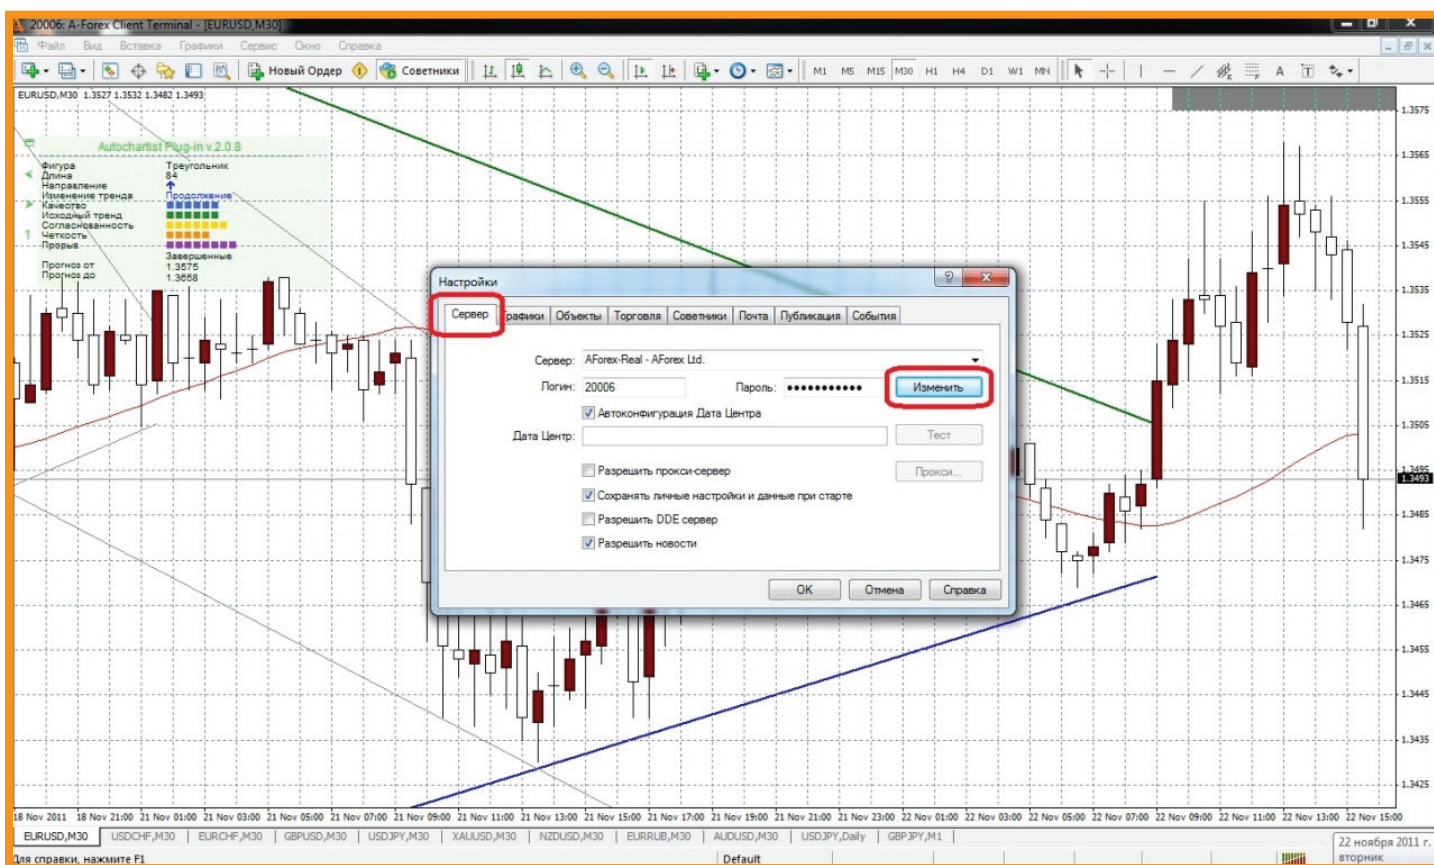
20006: A-Forex Client Terminal - [EURUSD,M30]

Файл Вид Вставка Графики Сервис Окно Справка

Новый Ордер Советники M1 M5 M15 M30 H1 H4 D1 W1 MN

EURUSD,M30 1.3527 1.3532 1.3482 1.3493

Autochartist Plug-in v.2.0.8

Фигура Треугольник
Длина 84
Направление
Изменение тренда Продолжение
Качество
Исходный тренд
Согласованность
Четкость
Прорыв
Завершенные
Прогноз от 1.3575
Прогноз до 1.3658

Настройки

Сервер | Графики | Объекты | Торговля | Советники | Почта | Публикация | События

Сервер: AForex-Real - AForex Ltd.
Логин: 20006 Пароль: ●●●●●●●●●●● Изменить
Автоконфигурация Дата Центра
Дата Центр: Тест
Разрешить прокси-сервер Прокси...
Сохранять личные настройки и данные при старте
Разрешить DDE сервер
Разрешить новости

OK Отмена Справка

1.3575 1.3565 1.3555 1.3545 1.3535 1.3525 1.3515 1.3505 1.3495 1.3493 1.3485 1.3475 1.3465 1.3455 1.3445 1.3435 1.3425

18 Nov 2011 18 Nov 21:00 21 Nov 01:00 21 Nov 03:00 21 Nov 05:00 21 Nov 07:00 21 Nov 09:00 21 Nov 11:00 21 Nov 13:00 21 Nov 15:00 21 Nov 17:00 21 Nov 19:00 21 Nov 21:00 21 Nov 23:00 22 Nov 01:00 22 Nov 03:00 22 Nov 05:00 22 Nov 07:00 22 Nov 09:00 22 Nov 11:00 22 Nov 13:00 22 Nov 15:00

EURUSD,M30 USDCHF,M30 EURCHF,M30 GBPUSD,M30 USDJPY,M30 XAUUSD,M30 NZDUSD,M30 EURRUB,M30 AUDUSD,M30 USDJPY,Daily GBPJPY,M1

22 ноября 2011 г. вторник

Для справки, нажмите F1 Default